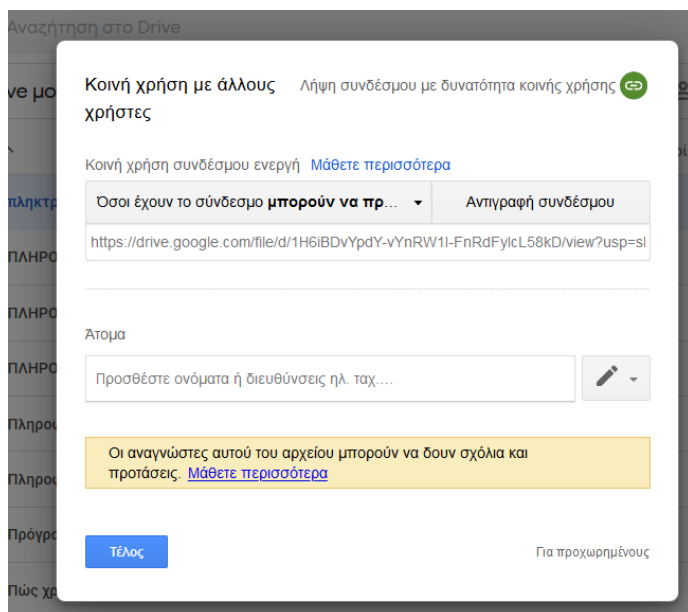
Αναζήτηση στο Drive

ve μο

πληκτρ

ΠΛΗΡΟ

ΠΛΗΡΟ

ΠΛΗΡΟ

Πληροι

Πληροι

Πρόγρ

Πώς χρ

Κοινή χρήση με άλλους χρήστες

Λήψη συνδέσμου με δυνατότητα κοινής χρήσης

Κοινή χρήση συνδέσμου ενεργή Μάθετε περισσότερα

Όσοι έχουν το σύνδεσμο **μπορούν να πρ...**

Αντιγραφή συνδέσμου

https://drive.google.com/file/d/1H6iBDvYpdY-vYnRW1l-FnRdFylcL58kD/view?usp=sl

Άτομα

Προσθέστε ονόματα ή διευθύνσεις ηλ. ταχ....

Οι αναγνώστες αυτού του αρχείου μπορούν να δουν σχόλια και προτάσεις. Μάθετε περισσότερα

Τέλος

Για προχωρημένους